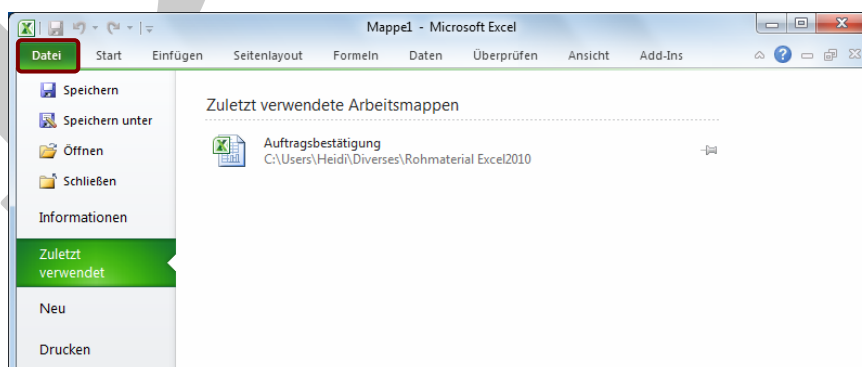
Mappe1 - Microsoft Excel

Datei
Start
Einfügen
Seitenlayout
Formeln
Daten
Überprüfen
Ansicht
Add-Ins

Speichern
Speichern unter
Öffnen
Schließen
Informationen
Zuletzt verwendet
Neu
Drucken

Zuletzt verwendete Arbeitsmappen

Auftragsbestätigung
C:\Users\Heidi\Diverses\Rohmaterial Excel2010